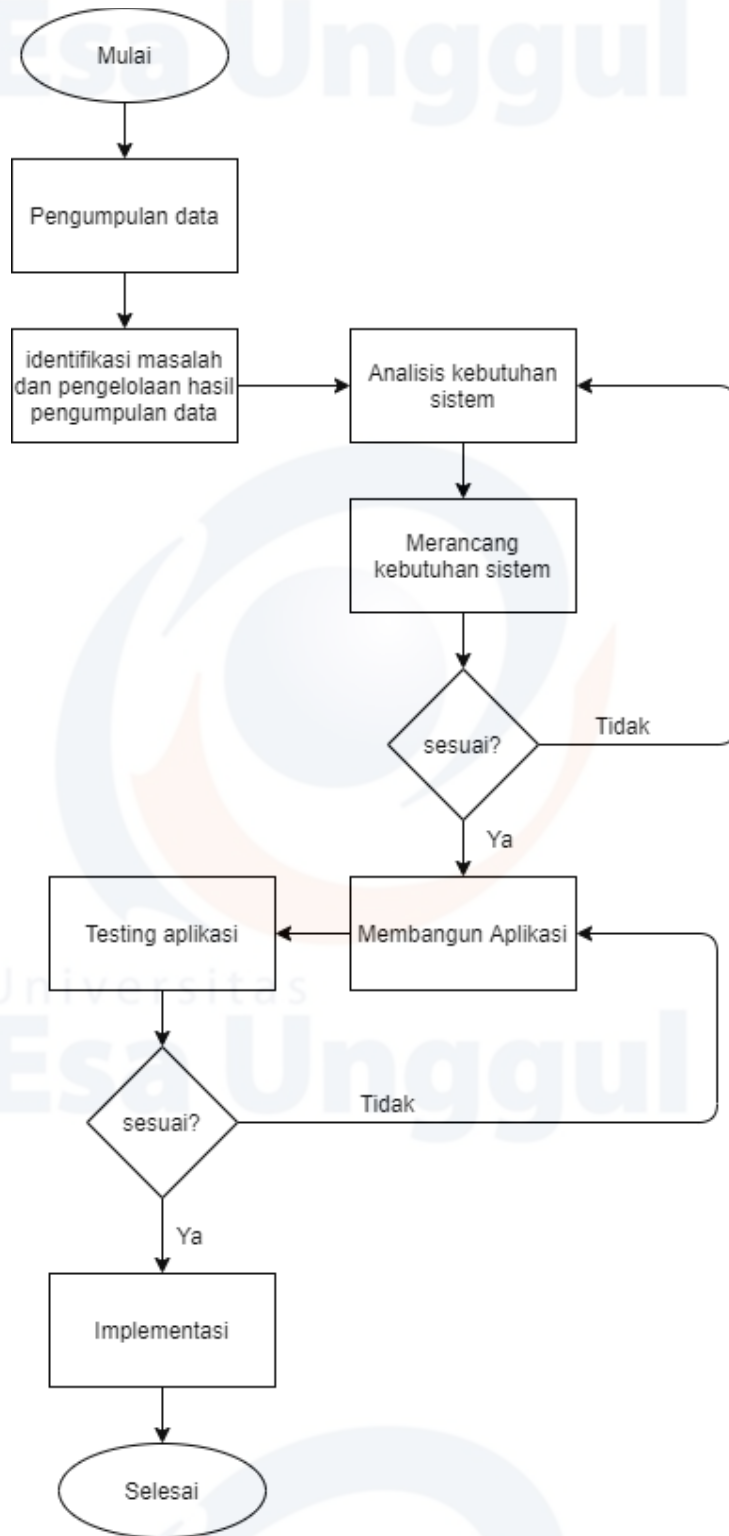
Esa Unggul

Mulai

Pengumpulan data

identifikasi masalah dan pengelolaan hasil pengumpulan data

Analisis kebutuhan sistem

Merancang kebutuhan sistem

sesuai?

Tidak

Ya

Testing aplikasi

Membangun Aplikasi

Universitas
Esa Unggul

sesuai?

Tidak

Ya

Implementasi

Selesai